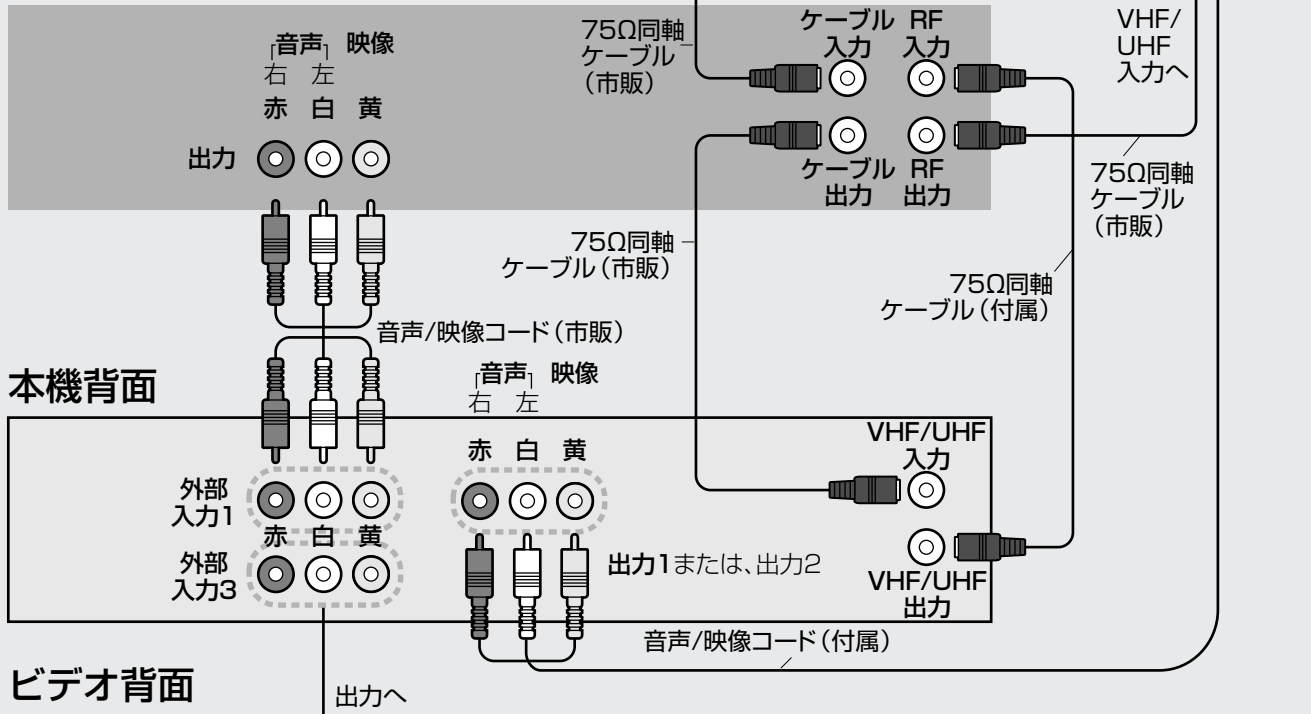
音声 映像
右 左
赤 白 黄
出力

75Ω同軸ケーブル(市販)

ケーブル入力 RF入力

ケーブル出力 RF出力

VHF/UHF入力へ

75Ω同軸ケーブル(市販)

75Ω同軸ケーブル(市販)

75Ω同軸ケーブル(付属)

音声/映像コード(市販)

本機背面

音声 映像
右 左
赤 白 黄

VHF/UHF入力

外部入力1
赤 白 黄
外部入力3

出力1または、出力2

VHF/UHF出力

音声/映像コード(付属)

ビデオ背面

出力へ